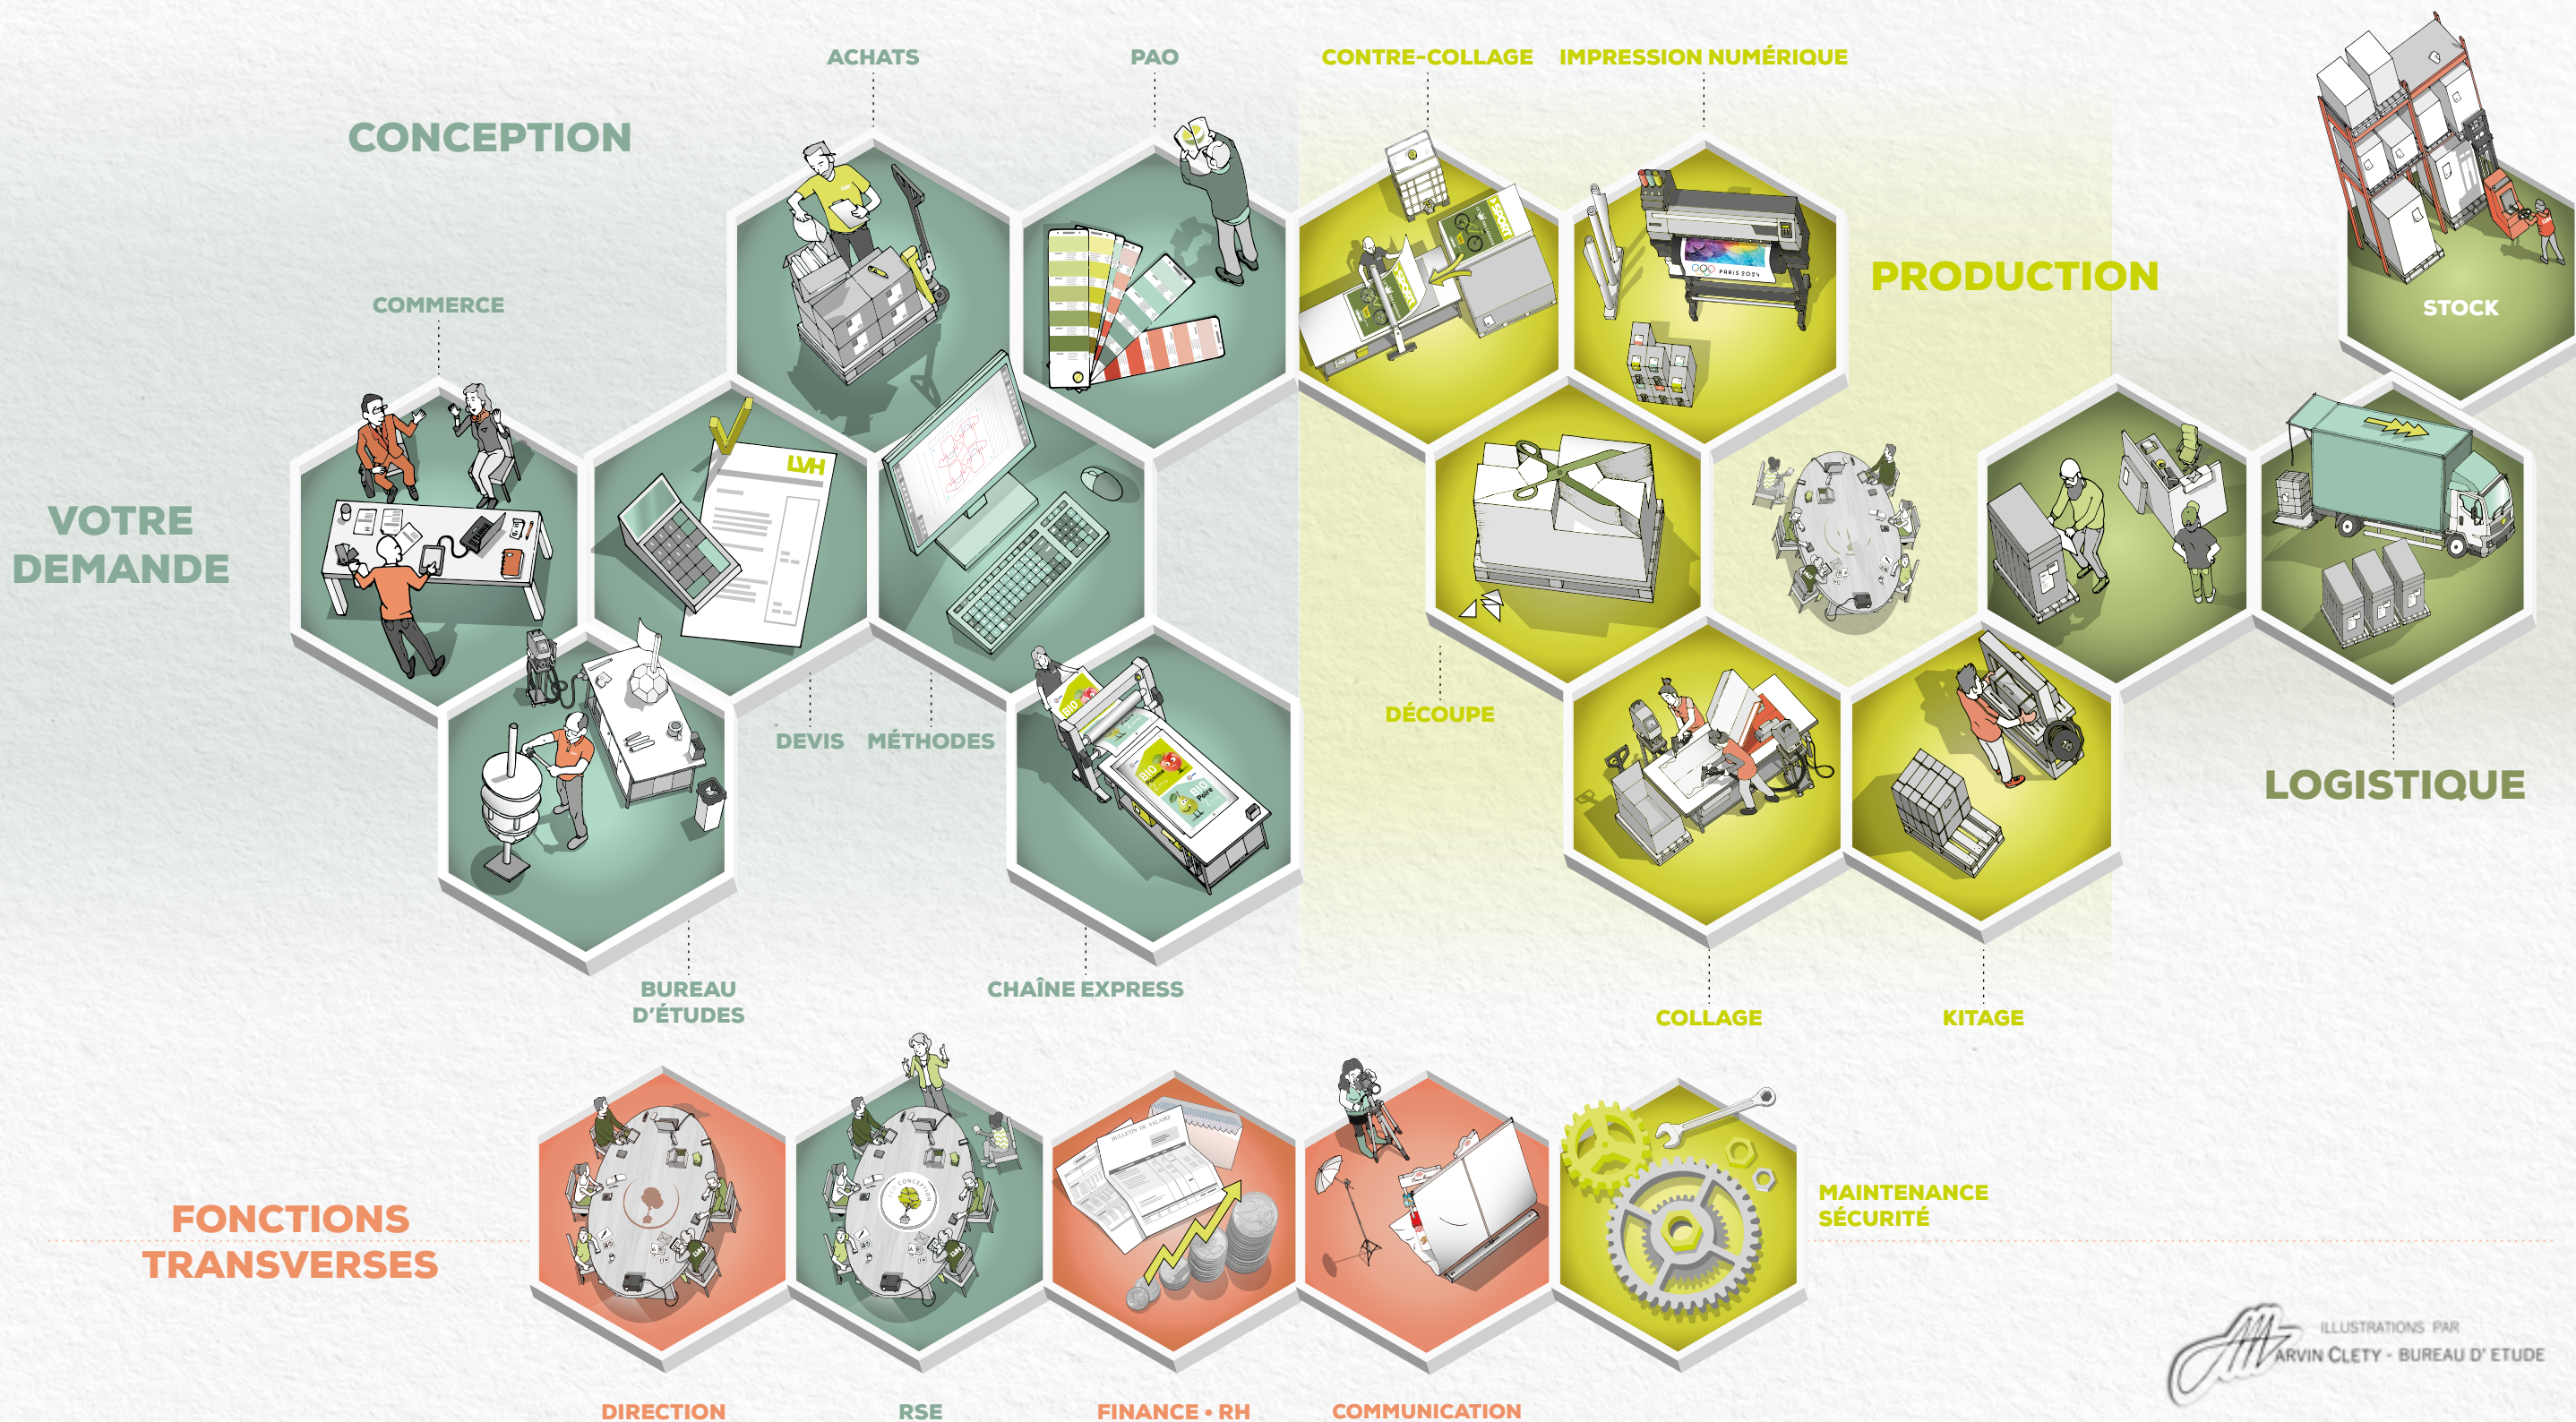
CONCEPTION

ACHATS

PAO

CONTRE-COLLAGE

IMPRESSION NUMÉRIQUE

PRODUCTION

STOCK

COMMERCE

VOTRE DEMANDE

LVH

PARIS 2024

DÉCOUPE

DEVIS

MÉTHODES

BIO

LOGISTIQUE

BUREAU D'ÉTUDES

CHAÎNE EXPRESS

COLLAGE

KITAGE

FONCTIONS TRANSVERSES

BULLETIN DE SALAIRE

MAINTENANCE SÉCURITÉ

DIRECTION

RSE

FINANCE • RH

COMMUNICATION

ILLUSTRATIONS PAR
MARVIN CLETY - BUREAU D' ETUDE